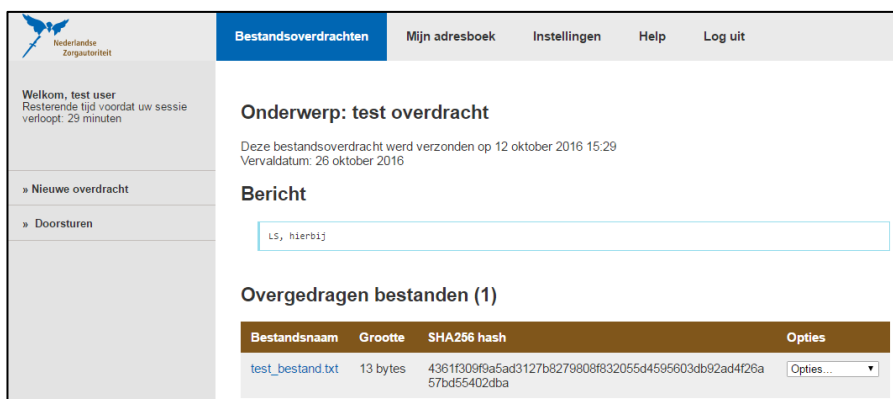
Nederlandse Zorgautoriteit

Bestandsoverdrachten | Mijn adresboek | Instellingen | Help | Log uit

Welkom, test user
Resterende tijd voordat uw sessie verloopt: 29 minuten

» Nieuwe overdracht

» Doorsturen

Onderwerp: test overdracht

Deze bestandsoverdracht werd verzonden op 12 oktober 2016 15:29
Vervaldatum: 26 oktober 2016

Bericht

LS, hierbij

Overgedragen bestanden (1)

| Bestandsnaam | Grootte | SHA256 hash | Opties |
|---|---|---|---|
| test_bestand.txt | 13 bytes | 4361f309f9a5ad3127b8279808f832055d4595603db92ad4f26a57bd55402dba | Opties... ▼ |